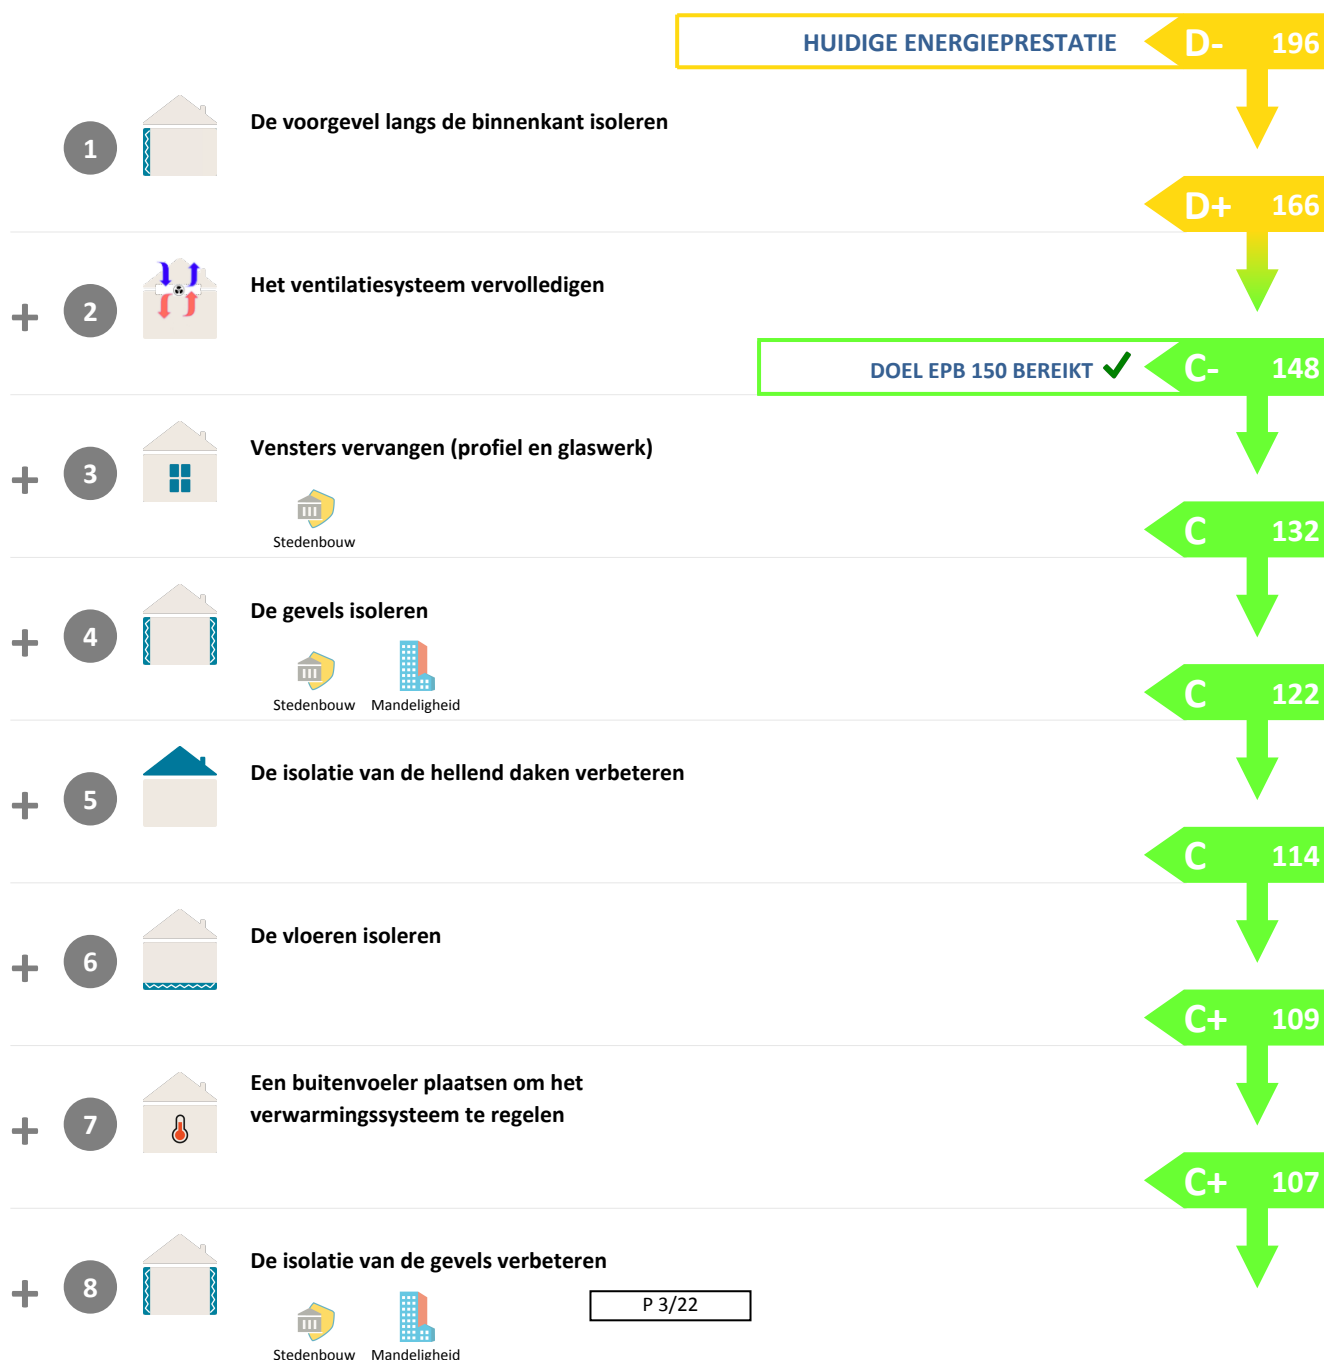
HUIDIGE ENERGIEPRESTATIE D- 196

1 De voorgevel langs de binnenkant isoleren

D+ 166

+ 2 Het ventilatiesysteem vervolledigen

DOEL EPB 150 BEREIKT ✓ C- 148

+ 3 Vensters vervangen (profiel en glaswerk)

Stedenbouw

C 132

+ 4 De gevels isoleren

Stedenbouw Mandeligheid

C 122

+ 5 De isolatie van de hellend daken verbeteren

C 114

+ 6 De vloeren isoleren

C+ 109

+ 7 Een buitenvoeler plaatsen om het verwarmingssysteem te regelen

C+ 107

+ 8 De isolatie van de gevels verbeteren

Stedenbouw Mandeligheid

P 3/22